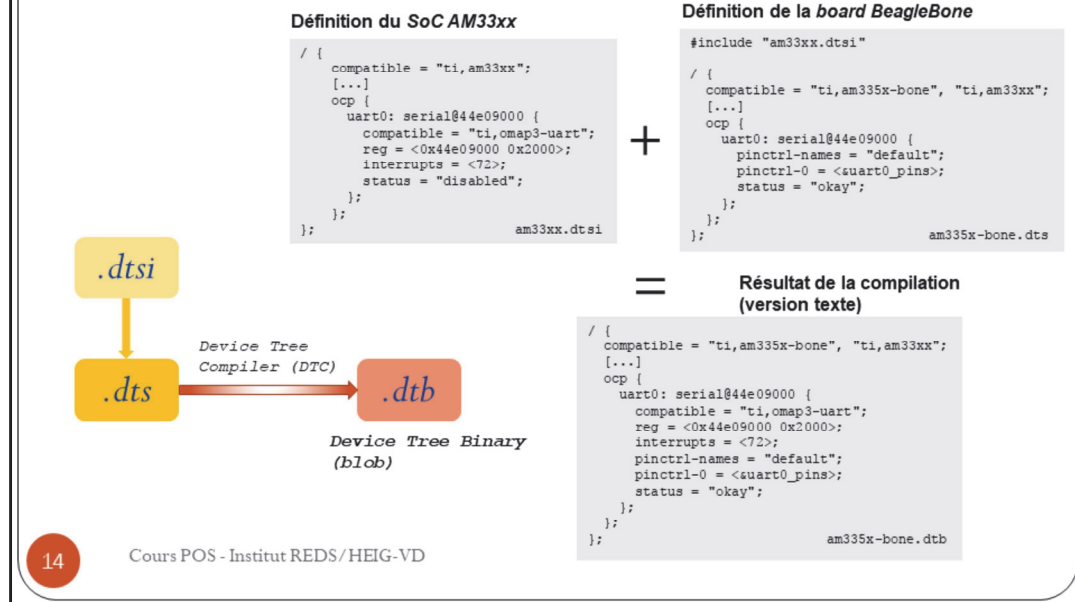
Définition du SoC AM33xx

```
/ {
    compatible = "ti,am33xx";
    [...]
    ocp {
      uart0: serial@44e09000 {
        compatible = "ti,omap3-uart";
        reg = <0x44e09000 0x2000>;
        interrupts = <72>;
        status = "disabled";
      };
    };
};
```
am33xx.dtsi

+

Définition de la board BeagleBone

```
#include "am33xx.dtsi"

/ {
  compatible = "ti,am335x-bone", "ti,am33xx";
  [...]
  ocp {
    uart0: serial@44e09000 {
      pinctrl-names = "default";
      pinctrl-0 = <&uart0_pins>;
      status = "okay";
    };
  };
};
```
am335x-bone.dts

=

Résultat de la compilation (version texte)

```
/ {
  compatible = "ti,am335x-bone", "ti,am33xx";
  [...]
  ocp {
    uart0: serial@44e09000 {
      compatible = "ti,omap3-uart";
      reg = <0x44e09000 0x2000>;
      interrupts = <72>;
      pinctrl-names = "default";
      pinctrl-0 = <&uart0_pins>;
      status = "okay";
    };
  };
};
```
am335x-bone.dtb

.dtsi

.dts

Device Tree Compiler (DTC)

.dtb

Device Tree Binary (blob)

14

Cours POS - Institut REDS/HEIG-VD